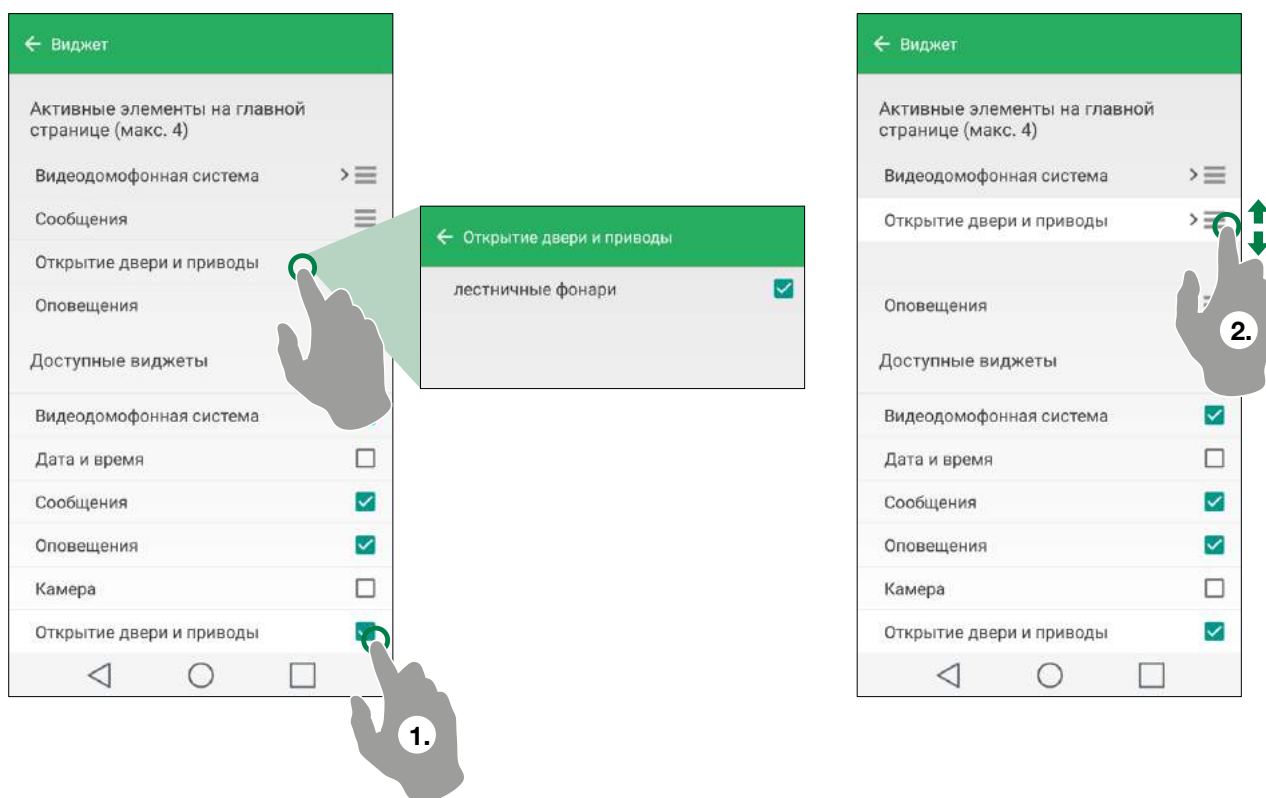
← Виджет

Активные элементы на главной странице (макс. 4)

Видеодомофонная система

Сообщения

Открытие двери и приводы

Оповещения

Доступные виджеты

Видеодомофонная система

Дата и время

Сообщения

Оповещения

Камера

Открытие двери и приводы

1.

← Открытие двери и приводы

лестничные фонари

← Виджет

Активные элементы на главной странице (макс. 4)

Видеодомофонная система

Открытие двери и приводы

Оповещения

2.

Доступные виджеты

Видеодомофонная система

Дата и время

Сообщения

Оповещения

Камера

Открытие двери и приводы